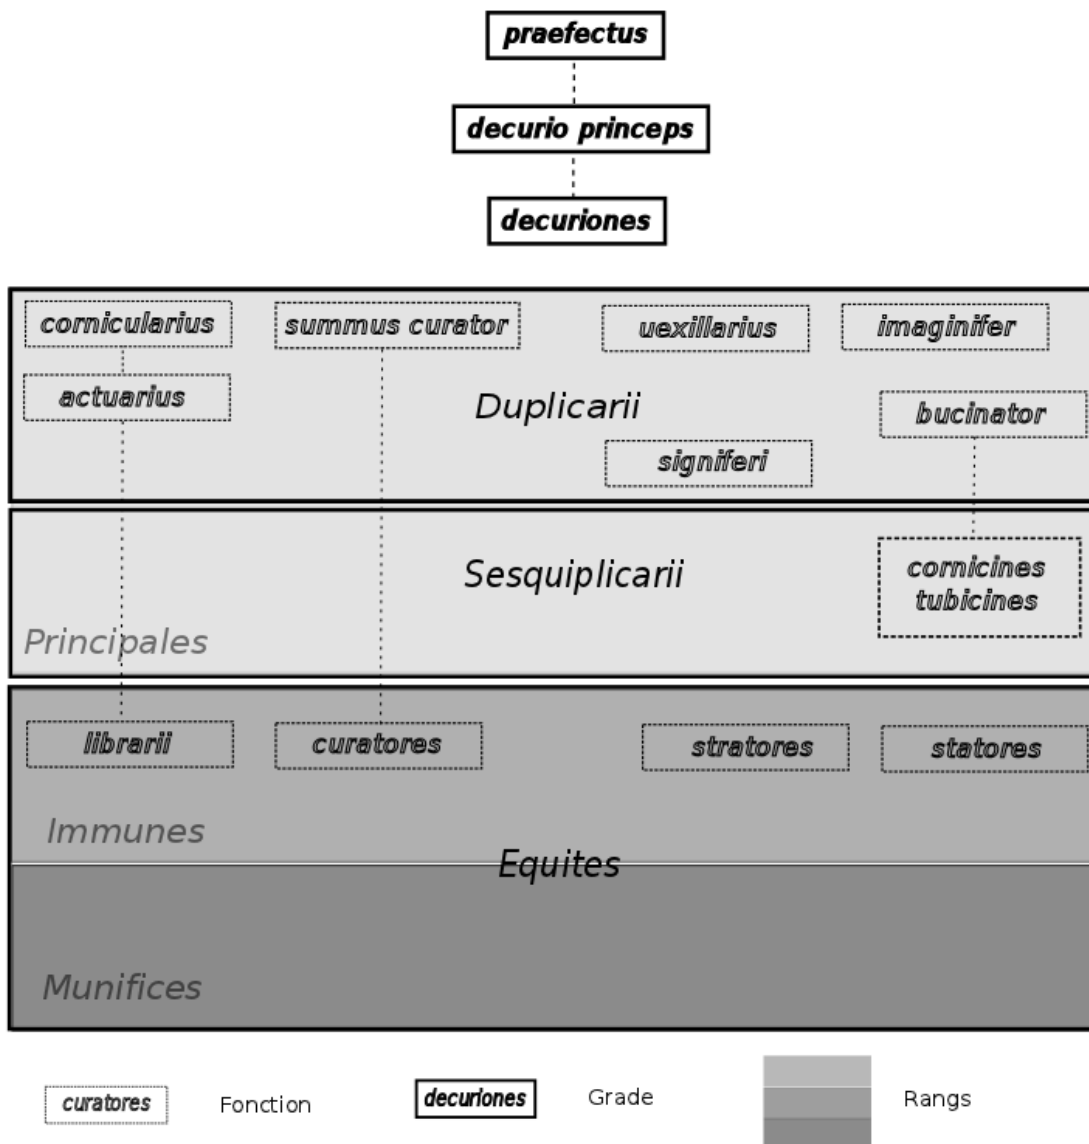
praefectus

decurio princeps

decuriones

cornicularius

summus curator

uexillarius

imaginifer

actuarius

Duplicarii

bucinator

signiferi

Sesquiplicarii

cornicines tubicines

Principales

librarii

curatores

stratores

statores

Immunes

Equites

Munifices

curatores Fonction

decuriones Grade

Rangs